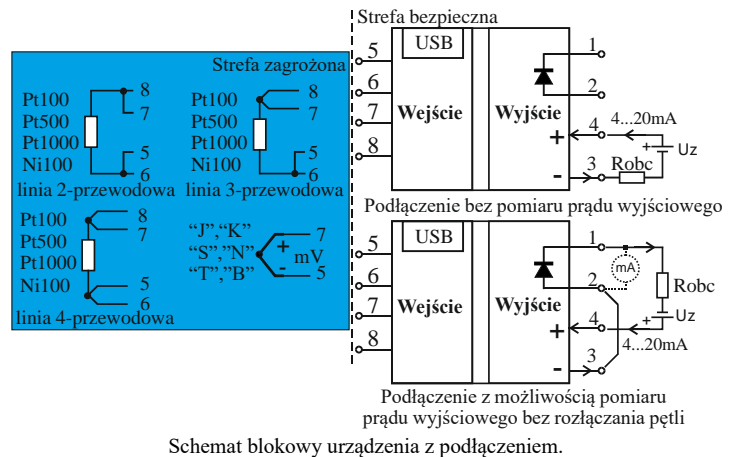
Strefa bezpieczna

Strefa zagrożona

Pt100
Pt500
Pt1000
Ni100
8
7
5
6
linia 2-przewodowa

Pt100
Pt500
Pt1000
Ni100
8
7
5
6
linia 3-przewodowa

Pt100
Pt500
Pt1000
Ni100
8
7
5
6
linia 4-przewodowa

"J","K"
"S","N"
"T","B"
+ 7
mV
- 5

5
6
7
8
USB
Wejście
Wyjście
1
2
4
4...20mA
+
Uz
3
Robc
+
-

Podłączenie bez pomiaru prądu wyjściowego

5
6
7
8
USB
Wejście
Wyjście
1
2
mA
Robc
4
+
Uz
3
4...20mA
+
-

Podłączenie z możliwością pomiaru prądu wyjściowego bez rozłączania pętli

Schemat blokowy urządzenia z podłączeniem.